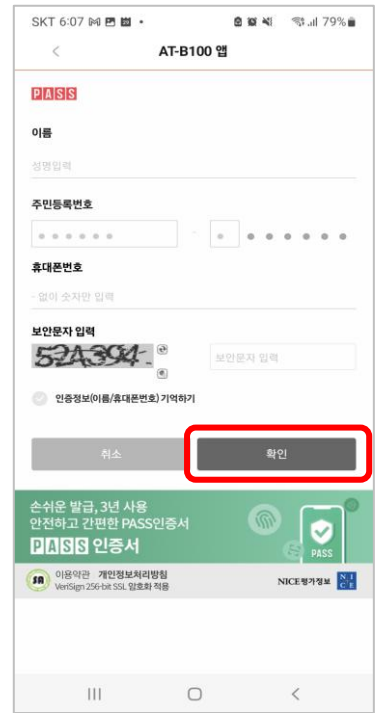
SKT 6:07 79%

<

AT-B100 앱

PASS

이름

성명입력

주민등록번호

휴대폰번호

- 없이 숫자만 입력

보안문자 입력

52A394

보안문자 입력

인증정보(이름/휴대폰번호) 기억하기

취소

확인

손쉬운 발급, 3년 사용
안전하고 간편한 PASS인증서

PASS 인증서

PASS

이용약관 개인정보처리방침
VeriSign 256-bit SSL 암호화 적용

NICE평가정보 NICE

|||

○

<